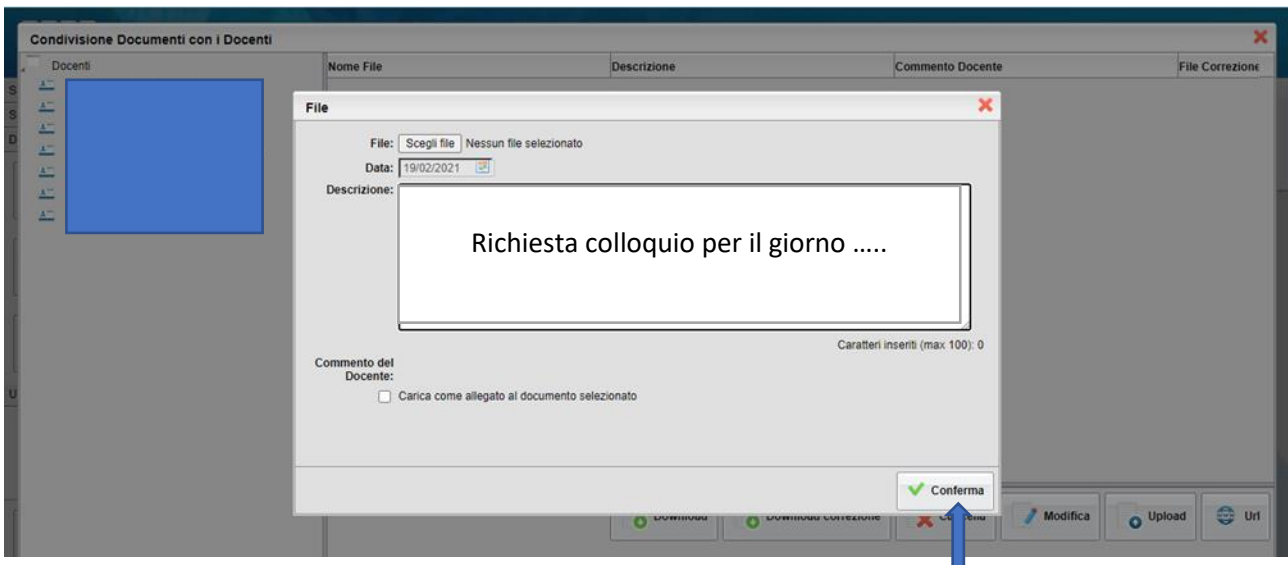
Condivisione Documenti con i Docenti

Docenti

Nome File | Descrizione | Commento Docente | File Correzione

File

File: Scegli file Nessun file selezionato

Data: 19/02/2021

Descrizione:

Richiesta colloquio per il giorno …..

Caratteri inseriti (max 100): 0

Commento del Docente:

Carica come allegato al documento selezionato

Conferma

Download  Download correzione  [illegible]  Modifica  Upload  Url